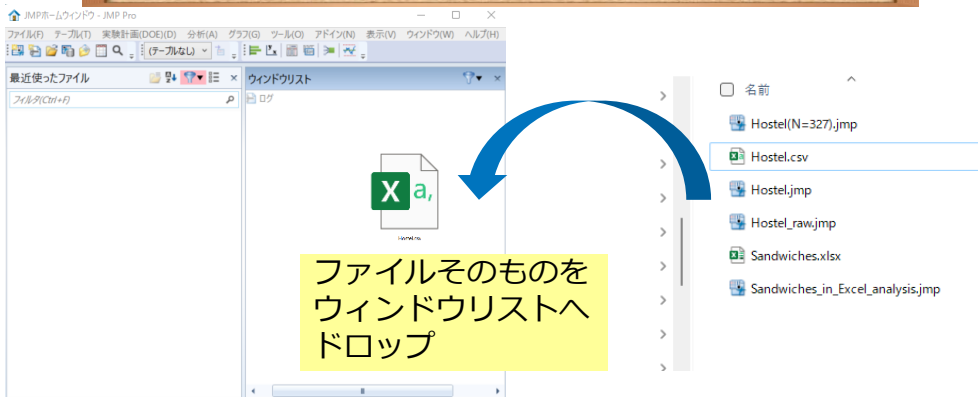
JMPホームウィンドウ - JMP Pro

ファイル(F) テーブル(T) 実験計画(DOE)(D) 分析(A) グラフ(G) ツール(O) アドイン(N) 表示(V) ウィンドウ(W) ヘルプ(H)

(テーブルなし)

最近使ったファイル

フィルタ(Ctrl+F)

ウィンドウリスト

ログ

Hostel.csv

ファイルそのものをウィンドウリストへドロップ

名前

Hostel(N=327).jmp

Hostel.csv

Hostel.jmp

Hostel_raw.jmp

Sandwiches.xlsx

Sandwiches_in_Excel_analysis.jmp